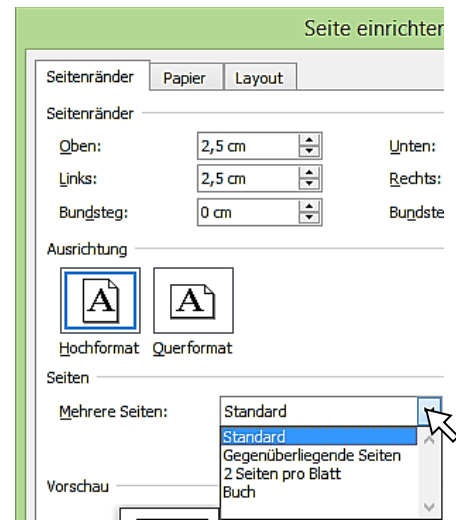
Seite einrichten

Seitenränder
Papier
Layout

Seitenränder

Oben: 2,5 cm
Unten:
Links: 2,5 cm
Rechts:
Bundsteg: 0 cm
Bundste

Ausrichtung

A
A
Hochformat
Querformat

Seiten

Mehrere Seiten: Standard

Standard
Gegenüberliegende Seiten
2 Seiten pro Blatt
Buch

Vorschau